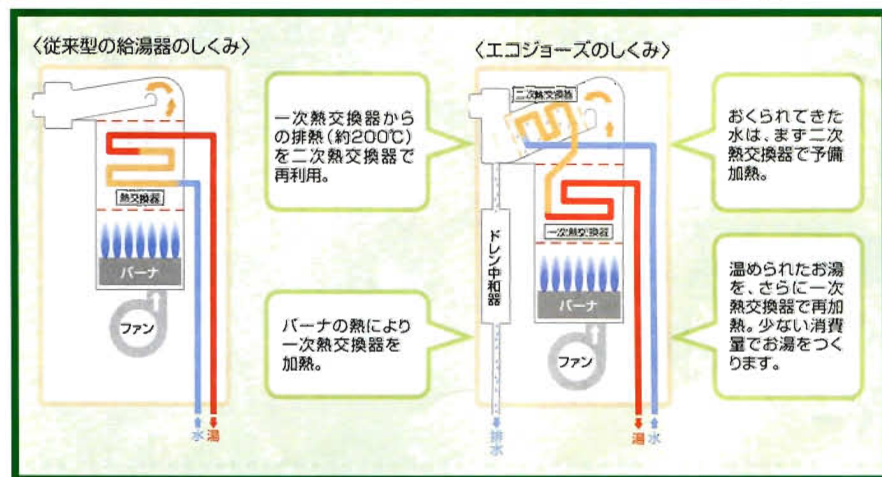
〈従来型の給湯器のしくみ〉

熱交換器

バーナ

ファン

水 湯

〈エコジョーズのしくみ〉

一次熱交換器からの排熱（約200℃）を二次熱交換器で再利用。

バーナの熱により一次熱交換器を加熱。

二次熱交換器

一次熱交換器

ドレン中和器

バーナ

ファン

排水

湯 水

おくられてきた水は、まず二次熱交換器で予備加熱。

温められたお湯を、さらに一次熱交換器で再加熱。少ない消費量でお湯をつくります。